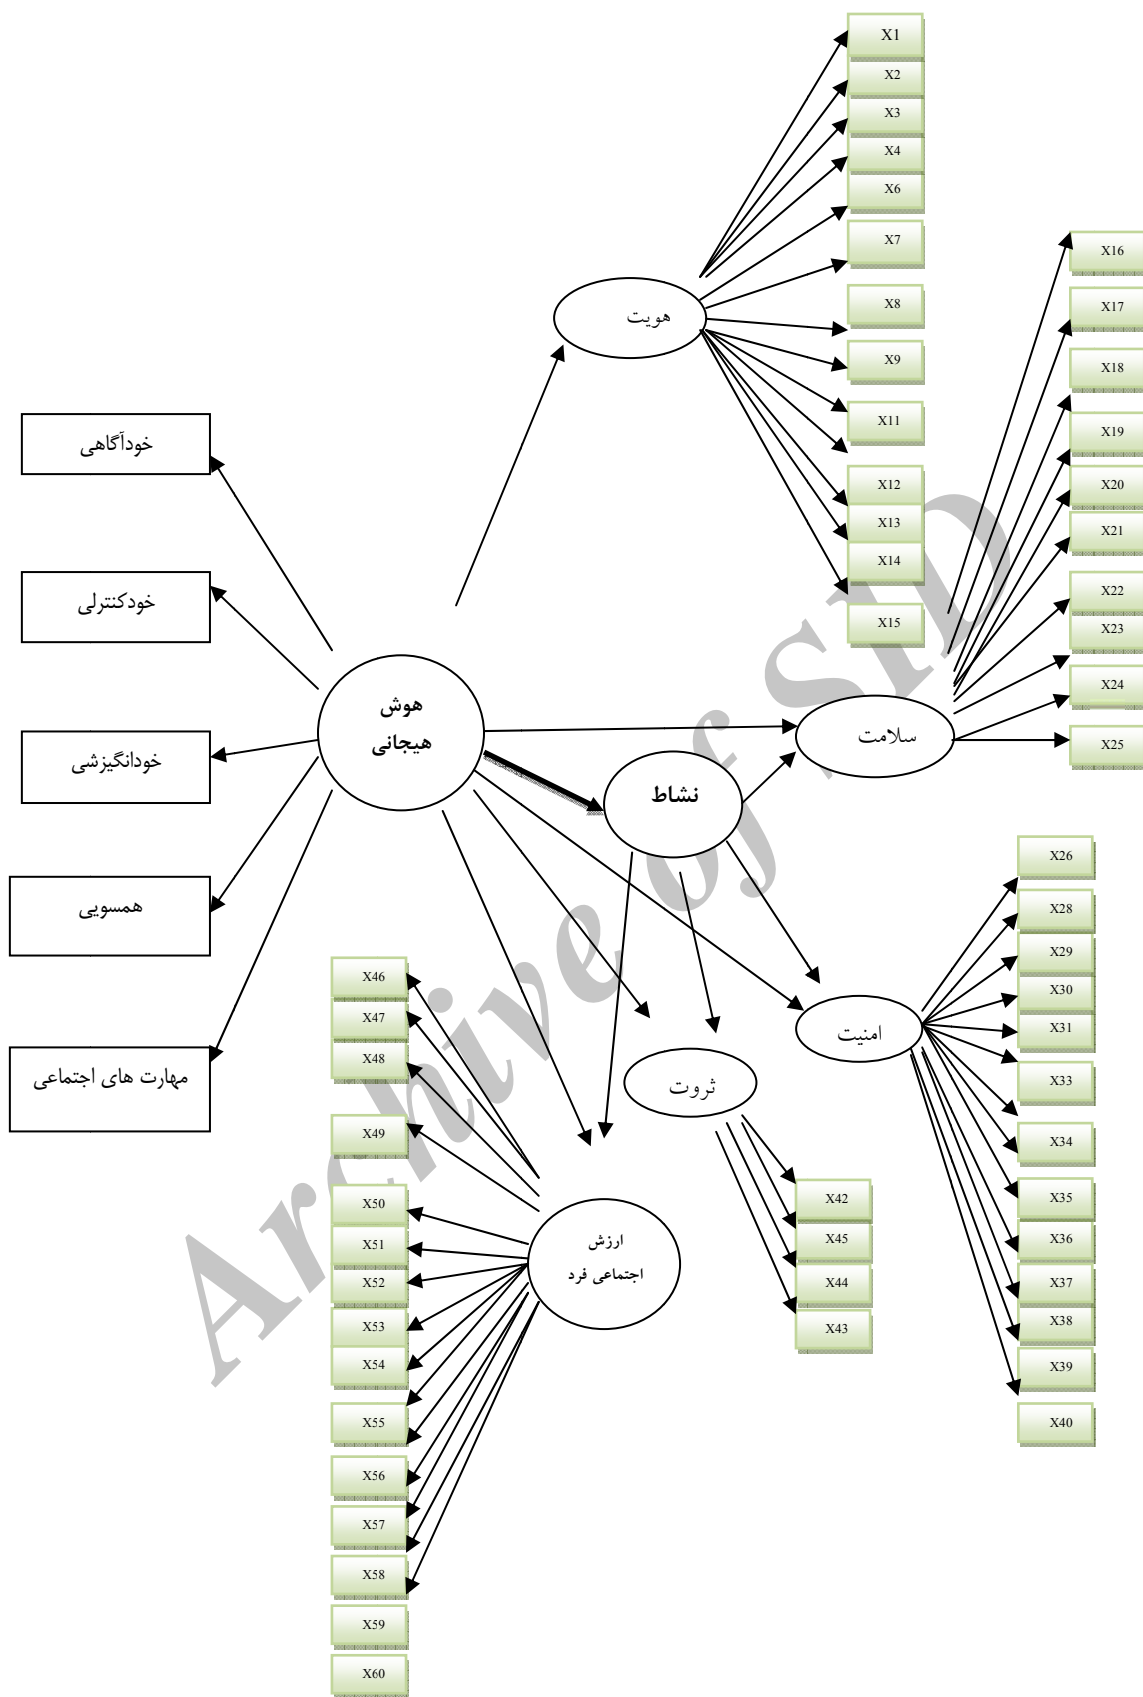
X1
X2
X3
X4
X6
X7
X8
X9
X11
X12
X13
X14
X15

هویت

X16
X17
X18
X19
X20
X21
X22
X23
X24
X25

خودآگاهی

خودکنترلی

خودانگیزشی

همسویی

مهارت های اجتماعی

هوش
هیجانی

سلامت

نشاط

X26
X28
X29
X30
X31
X33
X34
X35
X36
X37
X38
X39
X40

امنیت

ثروت

X42
X45
X44
X43

X46
X47
X48
X49
X50
X51
X52
X53
X54
X55
X56
X57
X58
X59
X60

ارزش
اجتماعی فرد

Archive of SID